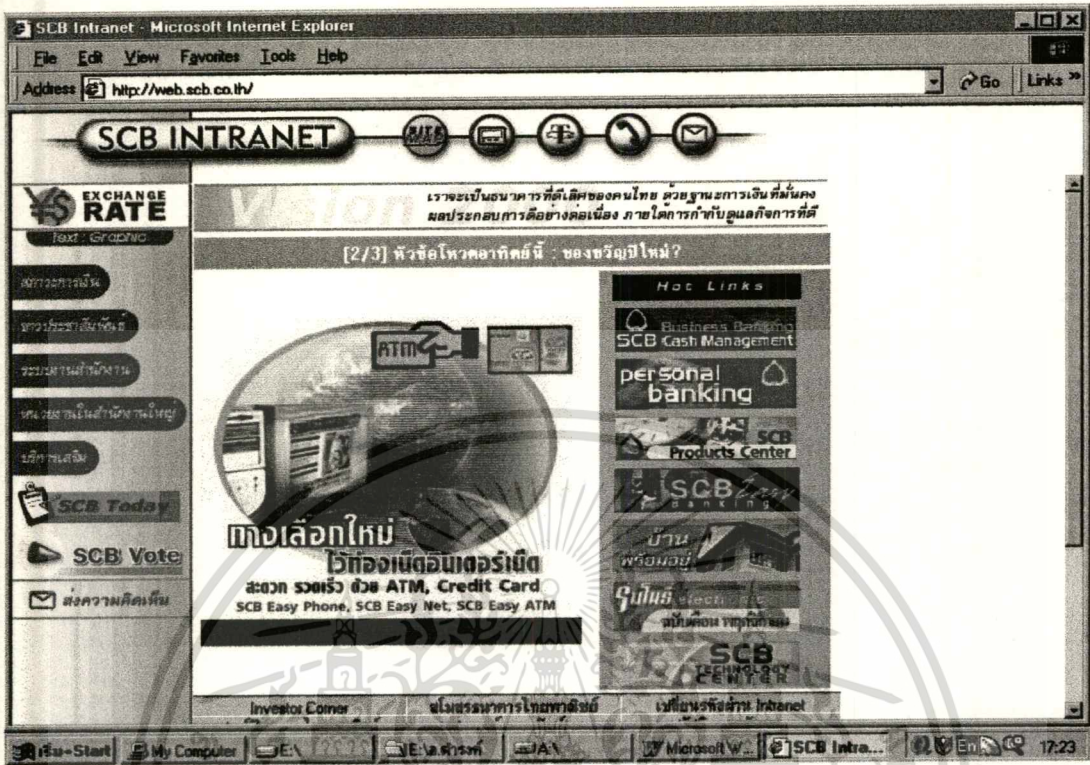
SCB Intranet - Microsoft Internet Explorer

File Edit View Favorites Tools Help

Address http://web.scb.co.th/

Go Links »

SCB INTRANET

EXCHANGE RATE

Text : Graphic

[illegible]

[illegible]

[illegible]

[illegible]

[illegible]

SCB Today

SCB Vote

ส่งความคิดเห็น

Vision

เราจะเป็นธนาคารที่ดีเลิศของคนไทย ด้วยฐานะการเงินที่มั่นคง ผลประกอบการดีอย่างต่อเนื่อง ภายใต้การกำกับดูแลกิจการที่ดี

[2/3] หัวข้อโหวตอาทิตย์นี้ : ของขวัญปีใหม่?

ATM

ทางเลือกใหม่ ไว้ท่องเน็ตอินเตอร์เน็ต

สะดวก รวดเร็ว ด้วย ATM, Credit Card

SCB Easy Phone, SCB Easy Net, SCB Easy ATM

Hot Links

Business Banking SCB Cash Management

personal banking

SCB Products Center

SCB Easy banking

บ้านพร้อมอยู่

รู้ไหม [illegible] ฉบับเดือน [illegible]

SCB TECHNOLOGY CENTER

Investor Corner

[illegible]

เปลี่ยนรหัสผ่าน Intranet

เริ่ม-Start My Computer E:\ E:\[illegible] A:\ Microsoft W... SCB Intra... En 17:23